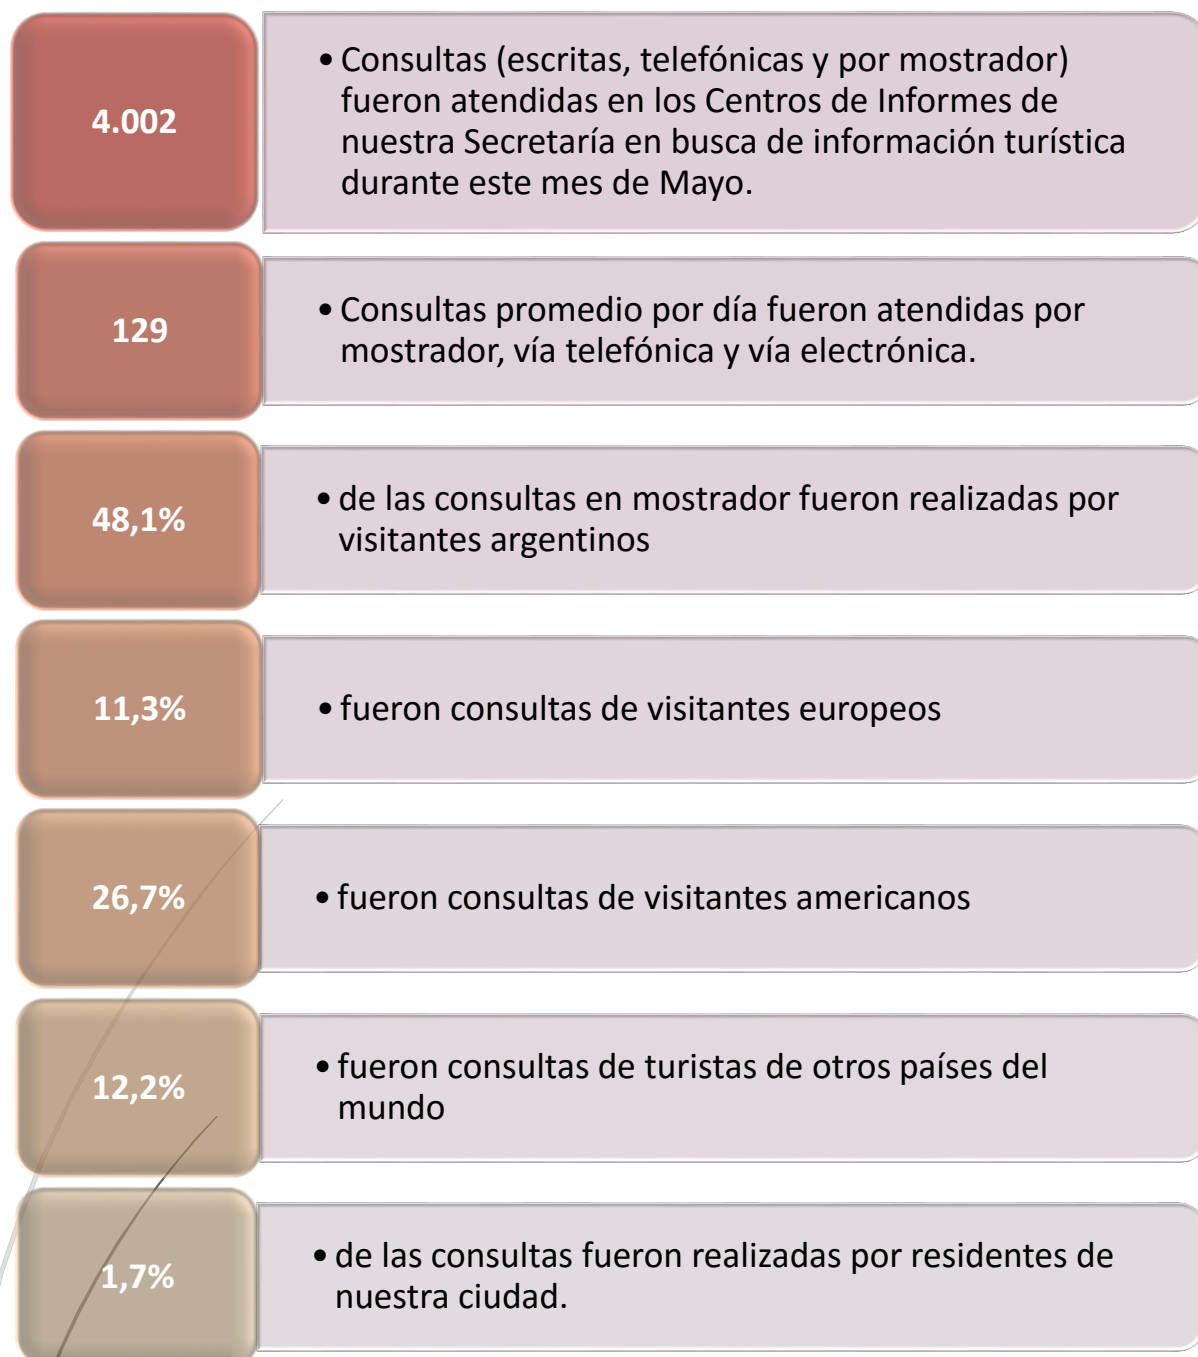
4.002

• Consultas (escritas, telefónicas y por mostrador) fueron atendidas en los Centros de Informes de nuestra Secretaría en busca de información turística durante este mes de Mayo.

129

• Consultas promedio por día fueron atendidas por mostrador, vía telefónica y vía electrónica.

48,1%

• de las consultas en mostrador fueron realizadas por visitantes argentinos

11,3%

• fueron consultas de visitantes europeos

26,7%

• fueron consultas de visitantes americanos

12,2%

• fueron consultas de turistas de otros países del mundo

1,7%

• de las consultas fueron realizadas por residentes de nuestra ciudad.